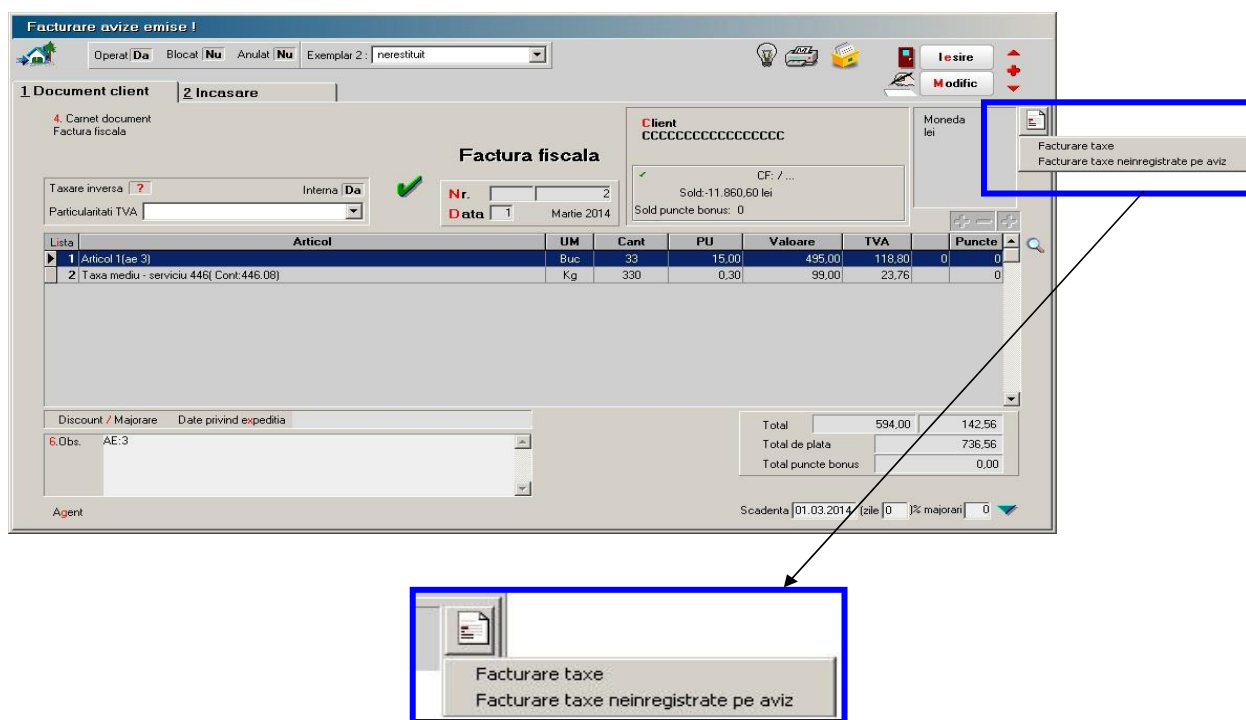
Facturare avize emise !

Operat Da Blocat Nu Anulat Nu Exemplar 2 : nerestituit

Iesire
Modific

1 Document client
2 Incasare

4. Carnet document
Factura fiscala

Factura fiscala

Client
CCCCCCCCCCCCCCCC

CF: / ...
Sold:-11.860,60 lei
Sold puncte bonus: 0

Moneda
lei

Facturare taxe
Facturare taxe neinregistrate pe aviz

Taxare inversa ? Interna Da
Particularitati TVA

Nr. 2
Data 1 Martie 2014

| Lista | Articol | UM | Cant | PU | Valoare | TVA | | Puncte |
|---|---|---|---|---|---|---|---|---|
| 1 | Articol 1(ae 3) | Buc | 33 | 15,00 | 495,00 | 118,80 | 0 | 0 |
| 2 | Taxa mediu - serviciu 446( Cont:446.08) | Kg | 330 | 0,30 | 99,00 | 23,76 | | 0 |

Discount / Majorare Date privind expeditia

6.Obs. AE:3

Total 594,00 142,56
Total de plata 736,56
Total puncte bonus 0,00

Agent

Scadenta 01.03.2014 (zile 0 )% majorari 0

Facturare taxe
Facturare taxe neinregistrate pe aviz